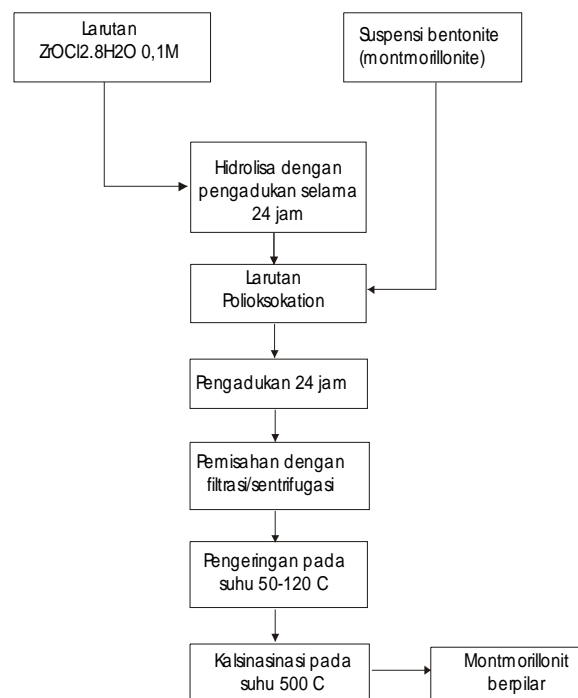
Larutan ZrOCl2.8H2O 0,1M

Suspensi bentonite (montmorillonite)

Hidrolisa dengan pengadukan selama 24 jam

Larutan Polioksokation

Pengadukan 24 jam

Pemisahan dengan filtrasi/sentrifugasi

Pengeringan pada suhu 50-120 C

Kalsinasinasi pada suhu 500 C

Montmorillonit berpilar